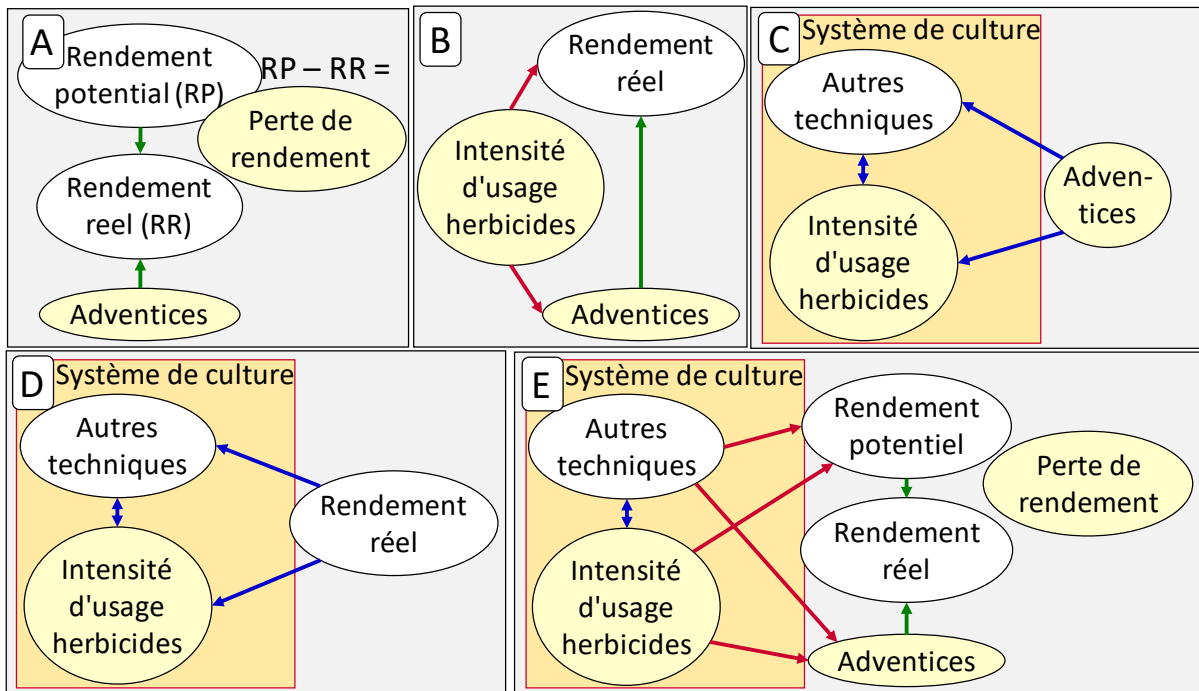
A
Rendement potential (RP)
RP – RR =
Perte de rendement
Rendement reel (RR)
Adventices

B
Rendement réel
Intensité d'usage herbicides
Adventices

C
Système de culture
Autres techniques
Intensité d'usage herbicides
Adventices

D
Système de culture
Autres techniques
Intensité d'usage herbicides
Rendement réel

E
Système de culture
Autres techniques
Intensité d'usage herbicides
Rendement potentiel
Perte de rendement
Rendement réel
Adventices